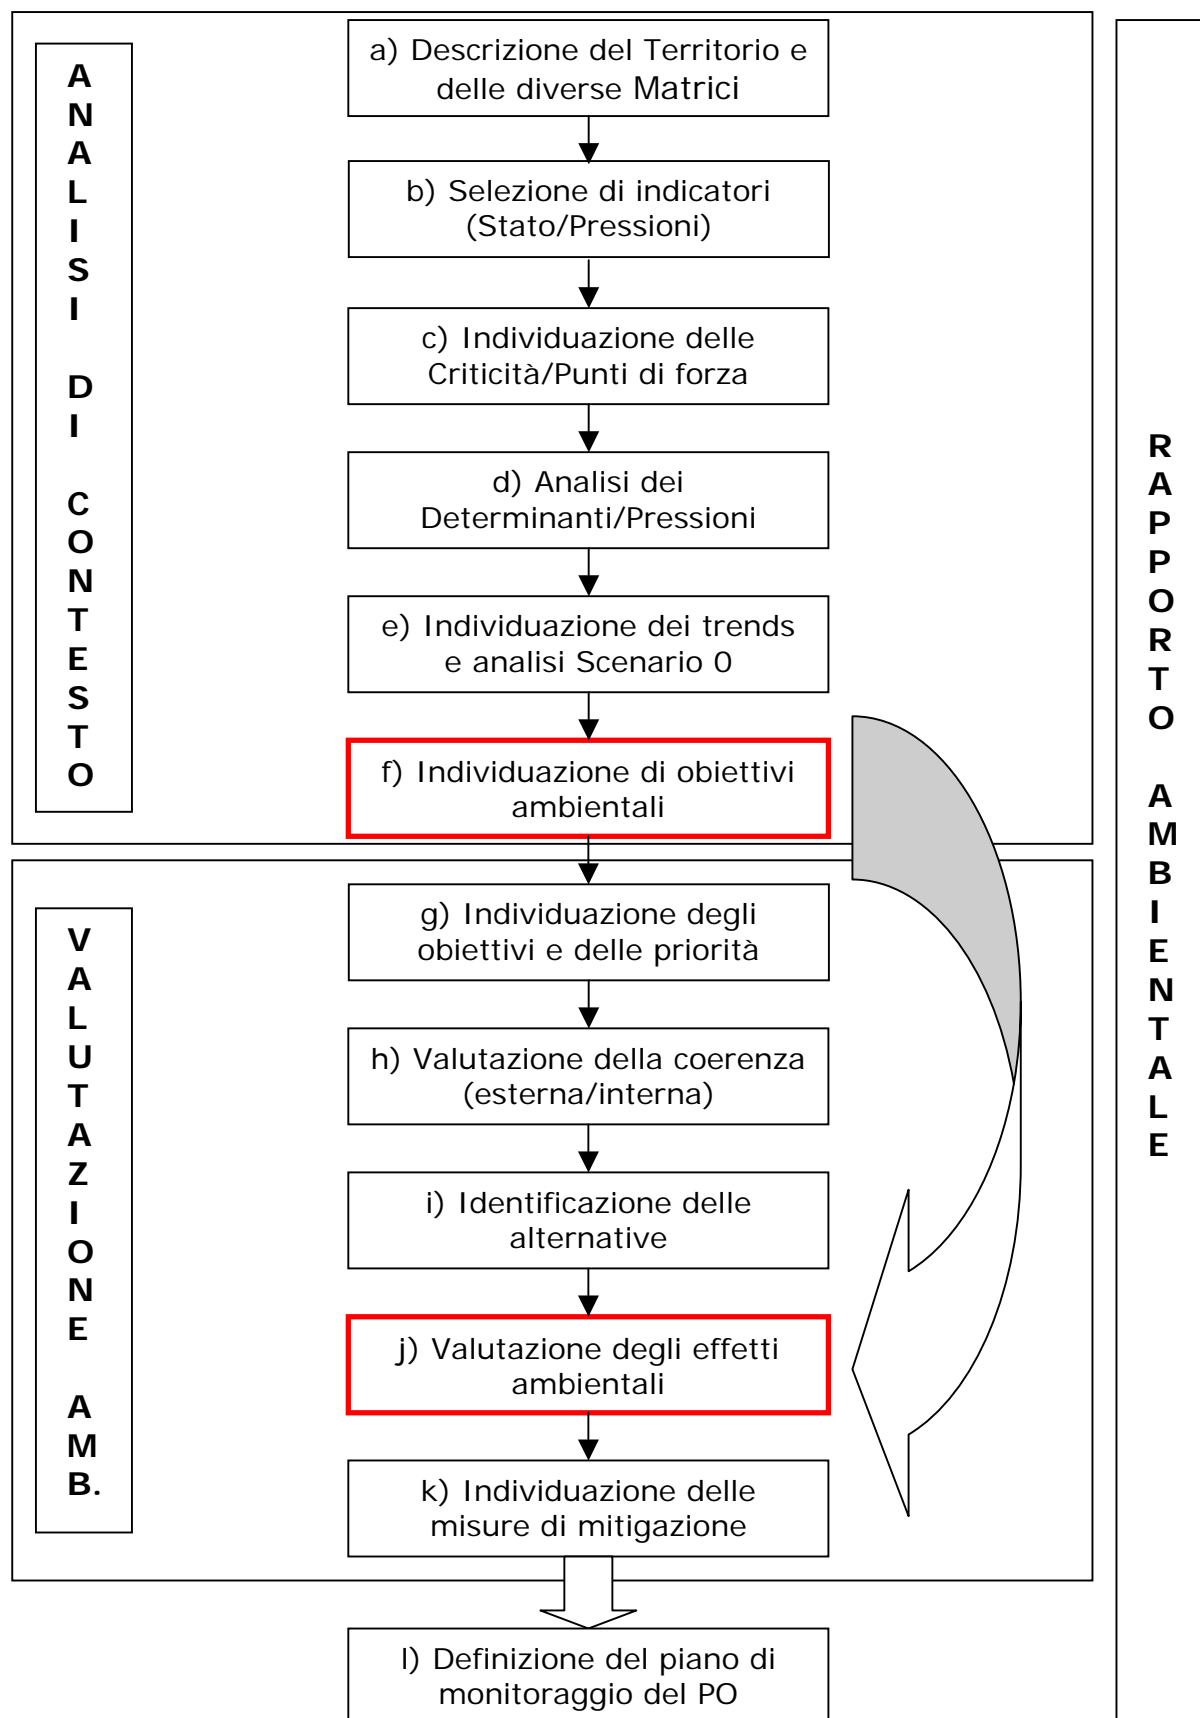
ANALISI DI CONTESTO

a) Descrizione del Territorio e delle diverse Matrici

b) Selezione di indicatori (Stato/Pressioni)

c) Individuazione delle Criticità/Punti di forza

d) Analisi dei Determinanti/Pressioni

e) Individuazione dei trends e analisi Scenario 0

f) Individuazione di obiettivi ambientali

VALUTAZIONE AMB.

g) Individuazione degli obiettivi e delle priorità

h) Valutazione della coerenza (esterna/interna)

i) Identificazione delle alternative

j) Valutazione degli effetti ambientali

k) Individuazione delle misure di mitigazione

l) Definizione del piano di monitoraggio del PO

RAPPORTO AMBIENTALE